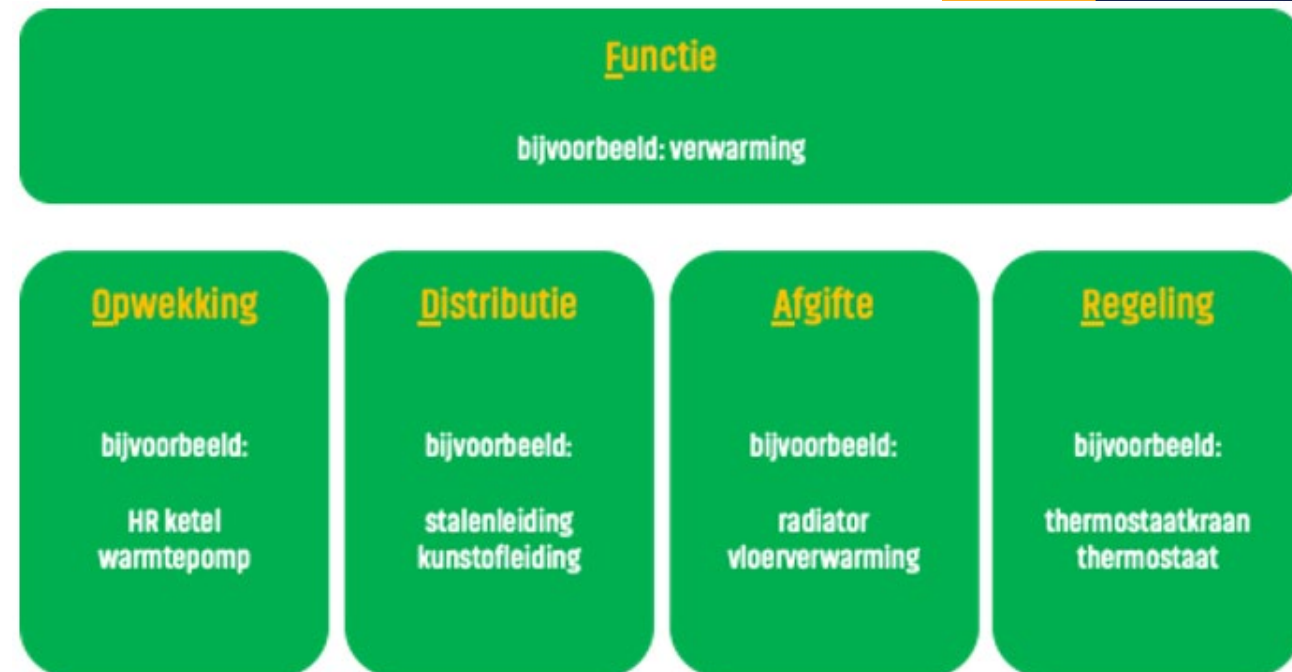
Functie

bijvoorbeeld: verwarming

Opwekking

bijvoorbeeld:

HR ketel
warmtepomp

Distributie

bijvoorbeeld:

stalenleiding
kunstofleiding

Afgifte

bijvoorbeeld:

radiator
vloerverwarming

Regeling

bijvoorbeeld:

thermostaatkraan
thermostaat